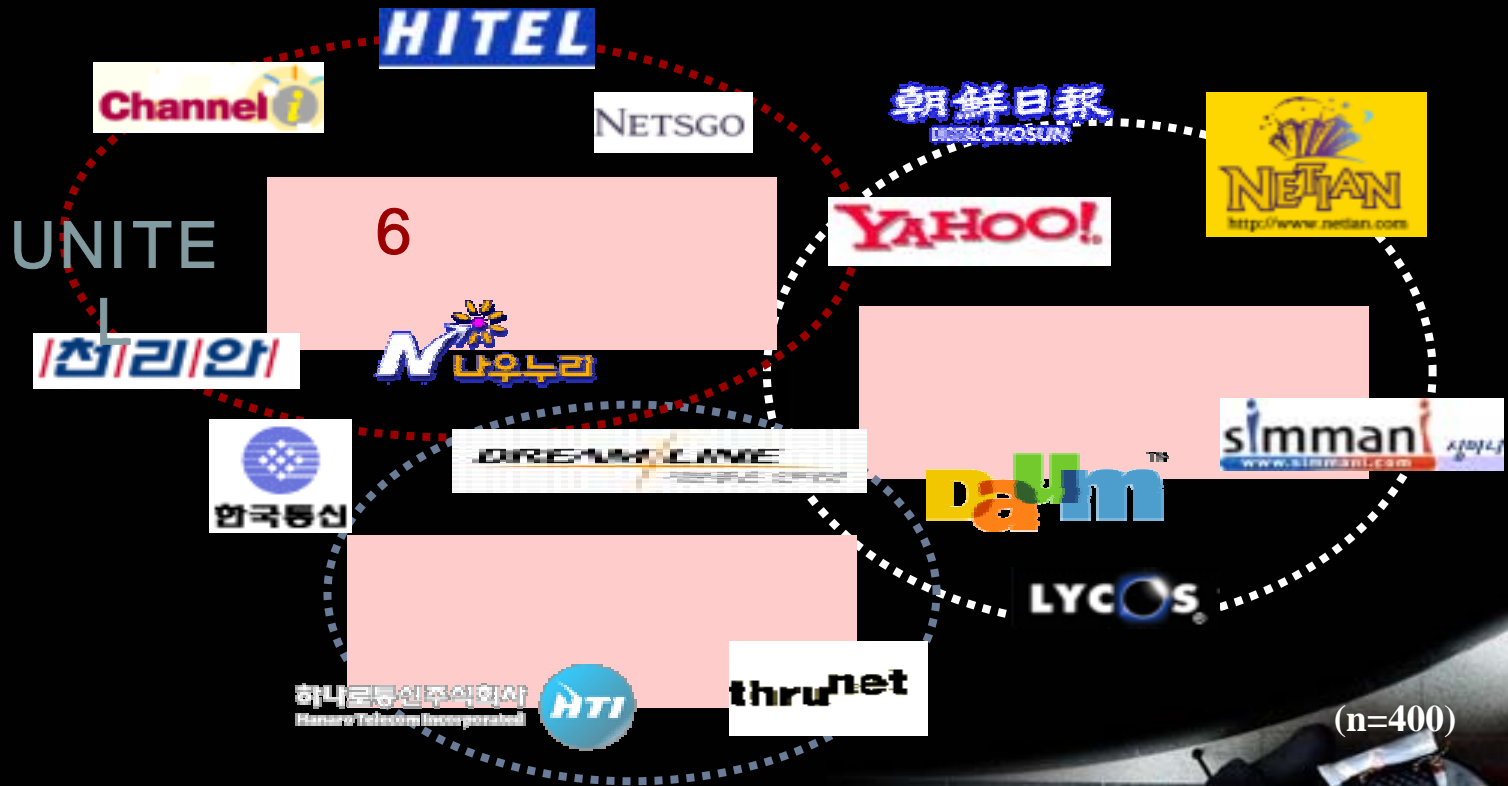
HITEL

Channel i

NETSGO

朝鮮日報
DIGITALCHOSUN

NETIAN
http://www.netian.com

UNITEL

6

YAHOO!

천리안

N 나우누리

simmani
www.simmani.com
심마니

한국통신

DREAMLINE

Daum

LYCOS

하나로통신주식회사
Hanaro Telecom Incorporated

HTI

thrunet

(n=400)